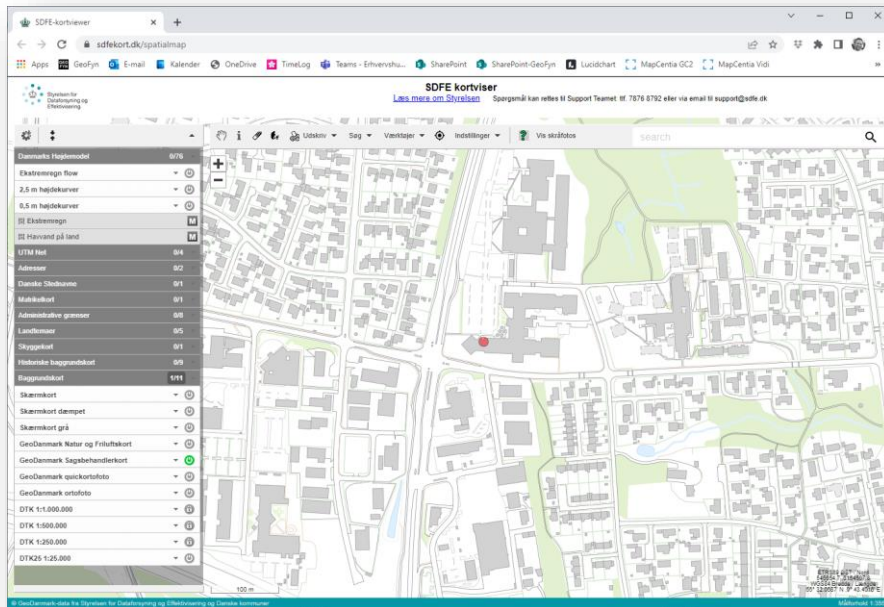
SDFE-kortviewer
sdfekort.dk/spatialmap
Apps GeoFyn E-mail Kalender OneDrive TimeLog Teams - Erhvervshu... SharePoint SharePoint-GeoFyn Lucidchart MapCentia GC2 MapCentia Vidi

Styrelsen for Dataforsyning og Effektivisering

SDFE kortviser
Læs mere om Styrelsen
Spørgsmål kan rettes til Support Teamet tlf. 7876 8792 eller via email til support@sdfe.dk

Udskriv Søg Værktøjer Indstillinger Vis skråfotos
søg

Danmarks Højdemodel 0/76
Ekstremregn flow
2,5 m højdekurver
0,5 m højdekurver
Ekstremregn M
Havvand på land M
UTM Net 0/4
Adresser 0/2
Danske Stednavne 0/1
Matrikelkort 0/1
Administrative grænser 0/8
Landtemaer 0/5
Skyggekort 0/1
Historiske baggrundskort 0/9
Baggrundskort 1/11
Skærmkort
Skærmkort dæmpet
Skærmkort grå
GeoDanmark Natur og Friluftskort
GeoDanmark Sagsbehandlerkort
GeoDanmark quickortofoto
GeoDanmark ortofoto
DTK 1:1.000.000
DTK 1:500.000
DTK 1:250.000
DTK25 1:25.000

100 m
© GeoDanmark-data fra Styrelsen for Dataforsyning og Effektivisering og Danske kommuner
Målforhold 1:35